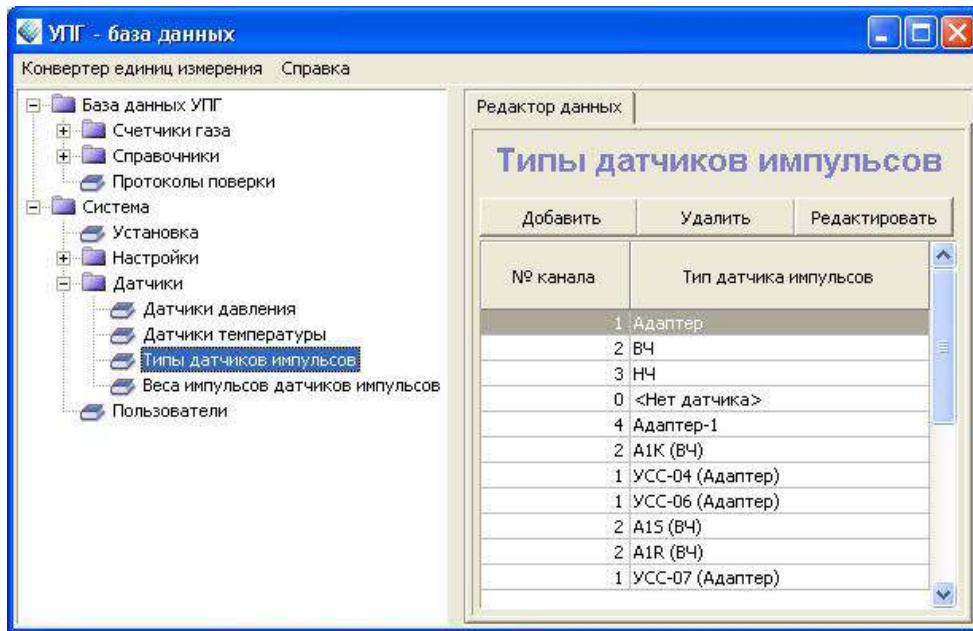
УПГ - база данных

Конвертер единиц измерения Справка

База данных УПГ
Счетчики газа
Справочники
Протоколы поверки
Система
Установка
Настройки
Датчики
Датчики давления
Датчики температуры
Типы датчиков импульсов
Веса импульсов датчиков импульсов
Пользователи

Редактор данных

Типы датчиков импульсов

Добавить | Удалить | Редактировать

| № канала | Тип датчика импульсов |
|---|---|
| 1 | Адаптер |
| 2 | ВЧ |
| 3 | НЧ |
| 0 | <Нет датчика> |
| 4 | Адаптер-1 |
| 2 | А1К (ВЧ) |
| 1 | УСС-04 (Адаптер) |
| 1 | УСС-06 (Адаптер) |
| 2 | А1S (ВЧ) |
| 2 | А1R (ВЧ) |
| 1 | УСС-07 (Адаптер) |